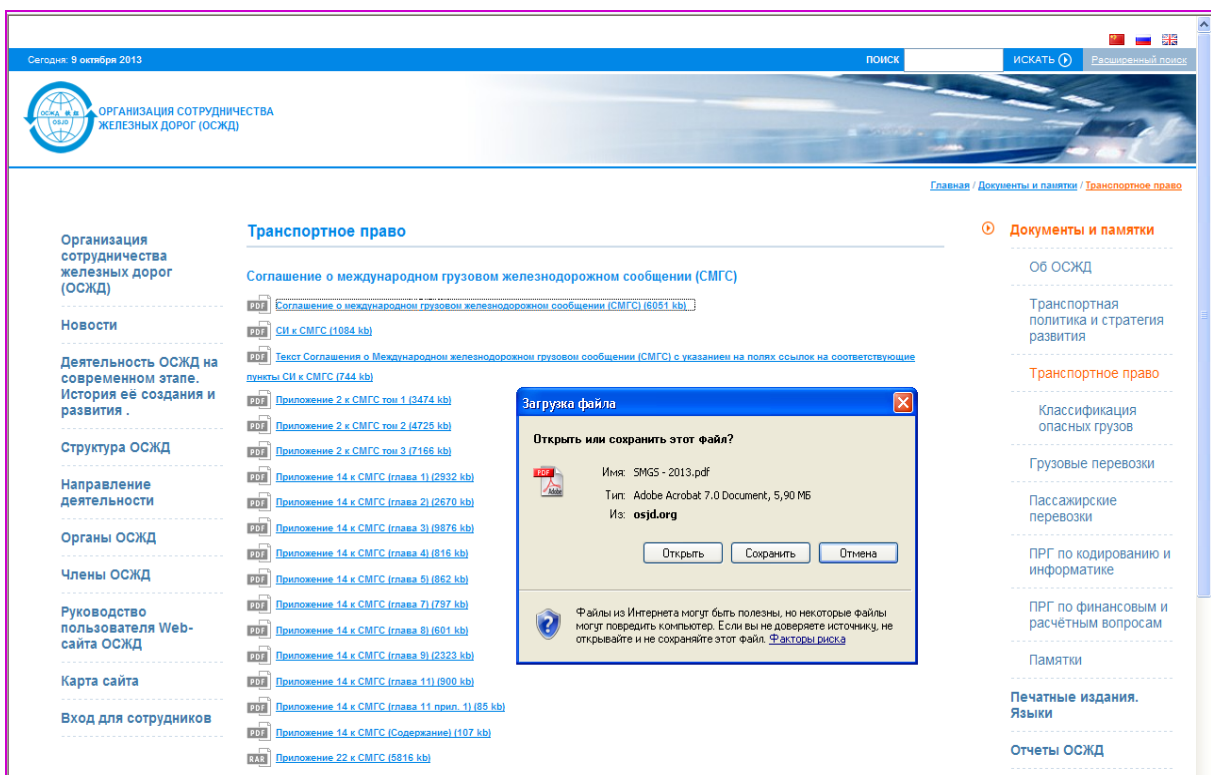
Сегодня: 9 октября 2013

ПОИСК ИСКАТЬ Расширенный поиск

ОСЖД OSJD

ОРГАНИЗАЦИЯ СОТРУДНИЧЕСТВА ЖЕЛЕЗНЫХ ДОРОГ (ОСЖД)

Главная / Документы и памятки / Транспортное право

Организация сотрудничества железных дорог (ОСЖД)

Новости

Деятельность ОСЖД на современном этапе. История её создания и развития .

Структура ОСЖД

Направление деятельности

Органы ОСЖД

Члены ОСЖД

Руководство пользователя Web-сайта ОСЖД

Карта сайта

Вход для сотрудников

Транспортное право

Соглашение о международном грузовом железнодорожном сообщении (СМГС)

PDF Соглашение о международном грузовом железнодорожном сообщении (СМГС) (6051 kb)

PDF СИ к СМГС (1084 kb)

PDF Текст Соглашения о Международном железнодорожном грузовом сообщении (СМГС) с указанием на полях ссылок на соответствующие пункты СИ к СМГС (744 kb)

PDF Приложение 2 к СМГС том 1 (3474 kb)

PDF Приложение 2 к СМГС том 2 (4725 kb)

PDF Приложение 2 к СМГС том 3 (7166 kb)

PDF Приложение 14 к СМГС (глава 1) (2932 kb)

PDF Приложение 14 к СМГС (глава 2) (2670 kb)

PDF Приложение 14 к СМГС (глава 3) (9876 kb)

PDF Приложение 14 к СМГС (глава 4) (816 kb)

PDF Приложение 14 к СМГС (глава 5) (862 kb)

PDF Приложение 14 к СМГС (глава 7) (797 kb)

PDF Приложение 14 к СМГС (глава 8) (601 kb)

PDF Приложение 14 к СМГС (глава 9) (2323 kb)

PDF Приложение 14 к СМГС (глава 11) (900 kb)

PDF Приложение 14 к СМГС (глава 11 прил. 1) (85 kb)

PDF Приложение 14 к СМГС (Содержание) (107 kb)

RAR Приложение 22 к СМГС (5816 kb)

Загрузка файла

Открыть или сохранить этот файл?

Имя: SMGS - 2013.pdf
Тип: Adobe Acrobat 7.0 Document, 5,90 МБ
Из: osjd.org

Открыть Сохранить Отмена

Файлы из Интернета могут быть полезны, но некоторые файлы могут повредить компьютер. Если вы не доверяете источнику, не открывайте и не сохраняйте этот файл. Факторы риска

Документы и памятки

Об ОСЖД

Транспортная политика и стратегия развития

Транспортное право

Классификация опасных грузов

Грузовые перевозки

Пассажирские перевозки

ПРГ по кодированию и информатике

ПРГ по финансовым и расчётным вопросам

Памятки

Печатные издания. Языки

Отчеты ОСЖД